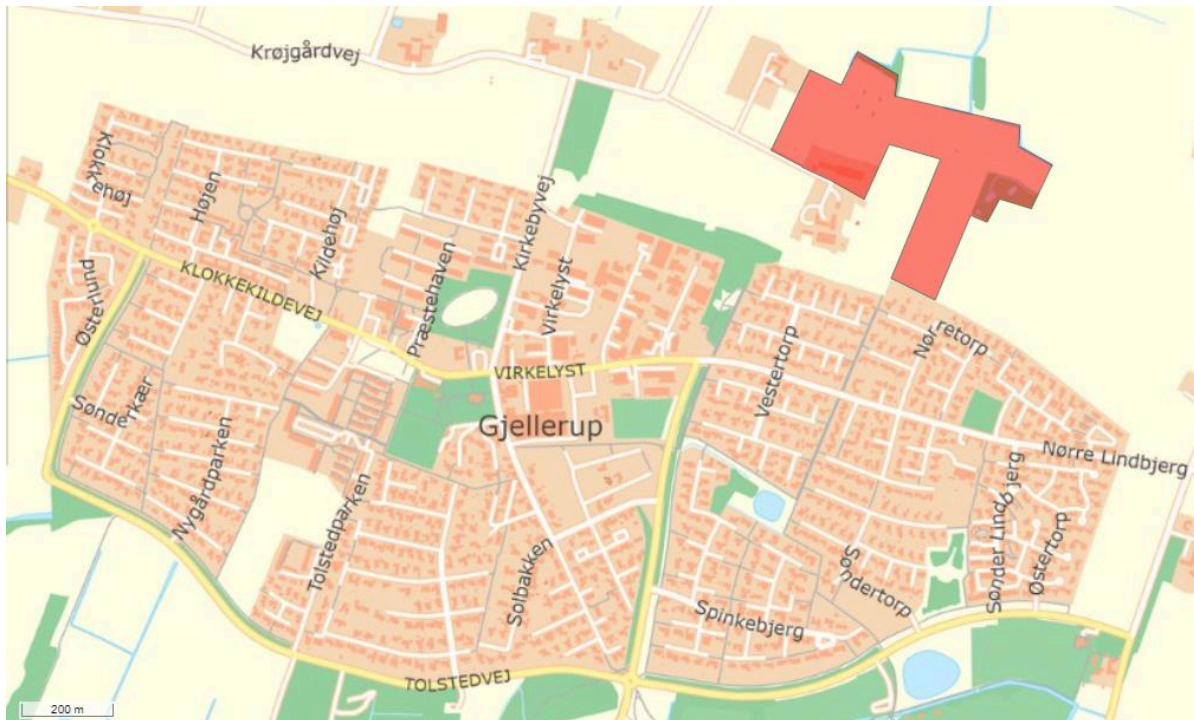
Krøjgårdvej

Klokkehøj

Højen

Kildehøj

Kirkebyvej

KLOKKEKILDEVEJ

Præstehaven

Virkelyst

Østerlund

VIRKELYST

Vestertorp

Nørretorp

Sønderkær

Gjellerup

Nørre Lindbjerg

Nygårdparken

Tolstedparken

Solbakken

Søndertorp

Sønder Lindbjerg

Østertorp

Spinkebjerg

TOLSTEDVEJ

200 m